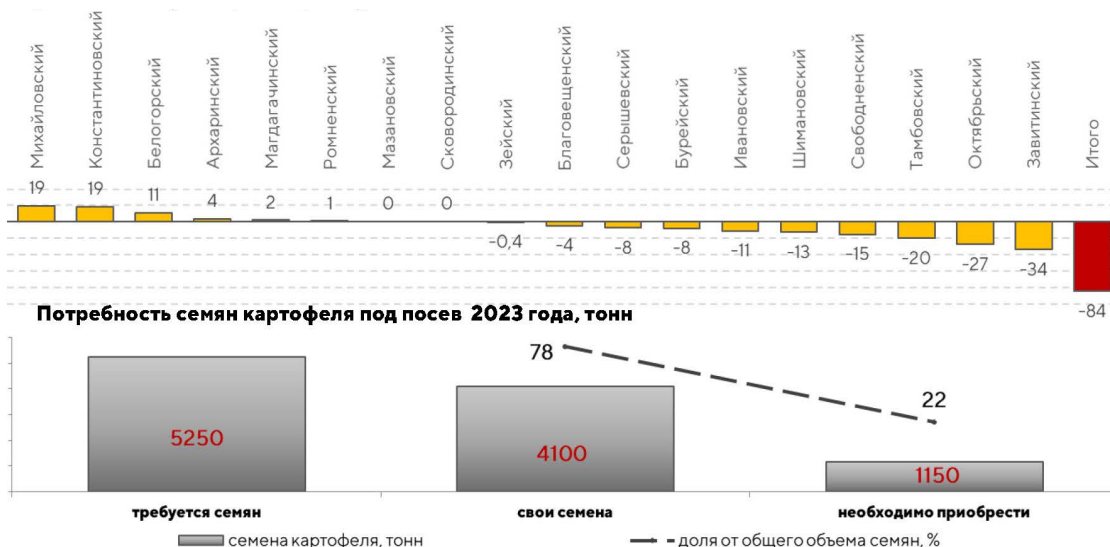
| Михайловский | Константиновский | Белогорский | Архаринский | Магдагачинский | Ромненский | Мазановский | Сковородинский | Зейский | Благовещенский | Серышевский | Бурейский | Ивановский | Шимановский | Свободненский | Тамбовский | Октябрьский | Завитинский | Итого |
|---|---|---|---|---|---|---|---|---|---|---|---|---|---|---|---|---|---|---|
| 19 | 19 | 11 | 4 | 2 | 1 | 0 | 0 | -0,4 | -4 | -8 | -8 | -11 | -13 | -15 | -20 | -27 | -34 | -84 |

Потребность семян картофеля под посев 2023 года, тонн

| требуется семян | свои семена | необходимо приобрести |
|---|---|---|
| 5250 | 4100 | 1150 |
| | 78 | 22 |

семена картофеля, тонн
доля от общего объема семян, %